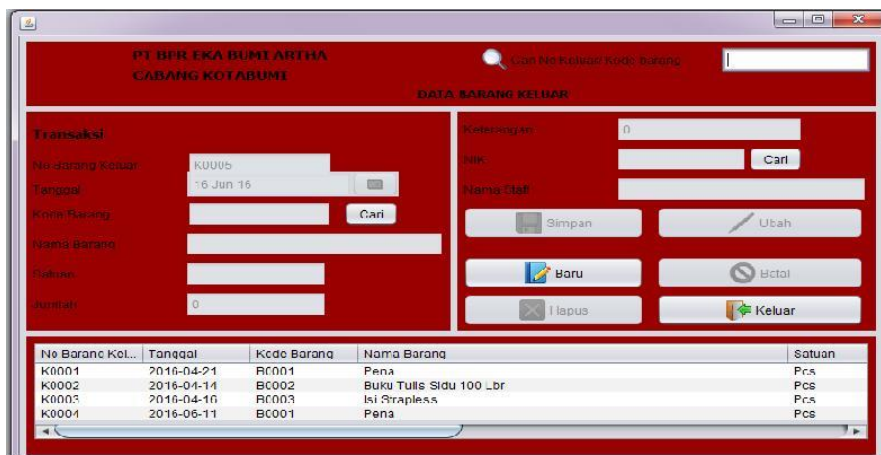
PT BPR EKA BUMI ARTHA
CABANG KOTABUMI

Cari No Keluar/ Kode Barang

DATA BARANG KELUAR

Transaksi

No Barang Keluar K0005

Tanggal 16 Jun 16

Kode Barang Cari

Nama Barang

Satuan

Jumlah 0

Keterangan 0

NIK Cari

Nama Staff

Simpan

Ubah

Baru

Batal

Hapus

Keluar

| No Barang Kel... | Tanggal | Kode Barang | Nama Barang | Satuan |
|---|---|---|---|---|
| K0001 | 2016-04-21 | BC001 | Pena | Pcs |
| K0002 | 2016-04-14 | BC002 | Buku Tulis Sidu 100 Lbr | Pcs |
| K0003 | 2016-04-10 | BC003 | Isi Strapless | Pcs |
| K0004 | 2016-06-11 | BC001 | Pena | Pcs |